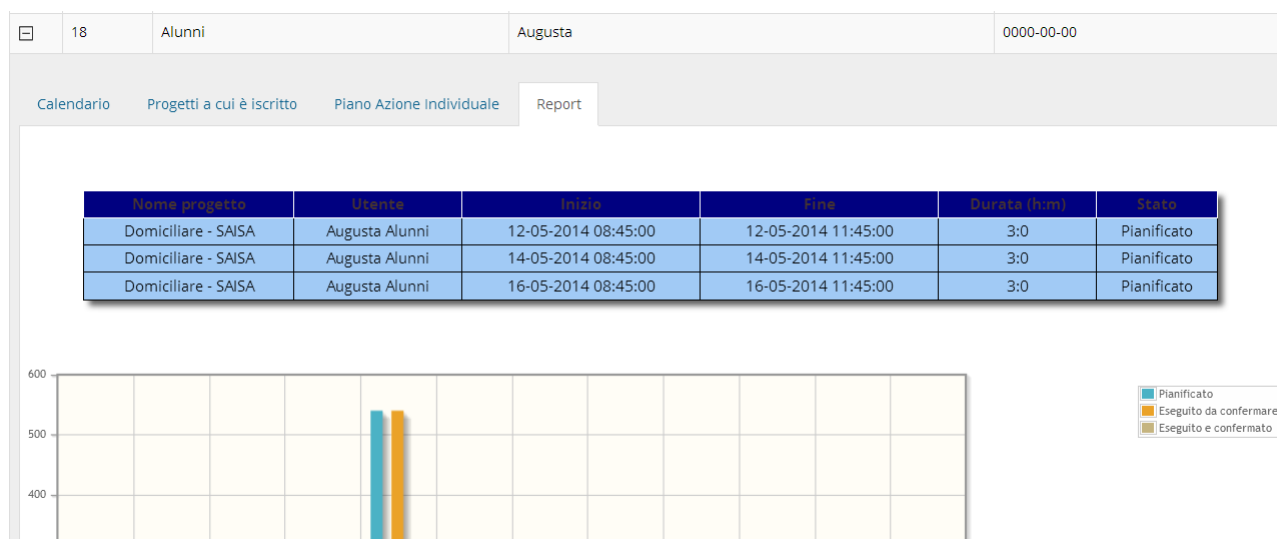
| ⊟ | 18 | Alunni | Augusta | 0000-00-00 |
|---|---|---|---|---|

Calendario    Progetti a cui è iscritto    Piano Azione Individuale    Report

| Nome progetto | Utente | Inizio | Fine | Durata (h:m) | Stato |
|---|---|---|---|---|---|
| Domiciliare - SAISA | Augusta Alunni | 12-05-2014 08:45:00 | 12-05-2014 11:45:00 | 3:0 | Pianificato |
| Domiciliare - SAISA | Augusta Alunni | 14-05-2014 08:45:00 | 14-05-2014 11:45:00 | 3:0 | Pianificato |
| Domiciliare - SAISA | Augusta Alunni | 16-05-2014 08:45:00 | 16-05-2014 11:45:00 | 3:0 | Pianificato |

600
500
400

Pianificato
Eseguito da confermare
Eseguito e confermato